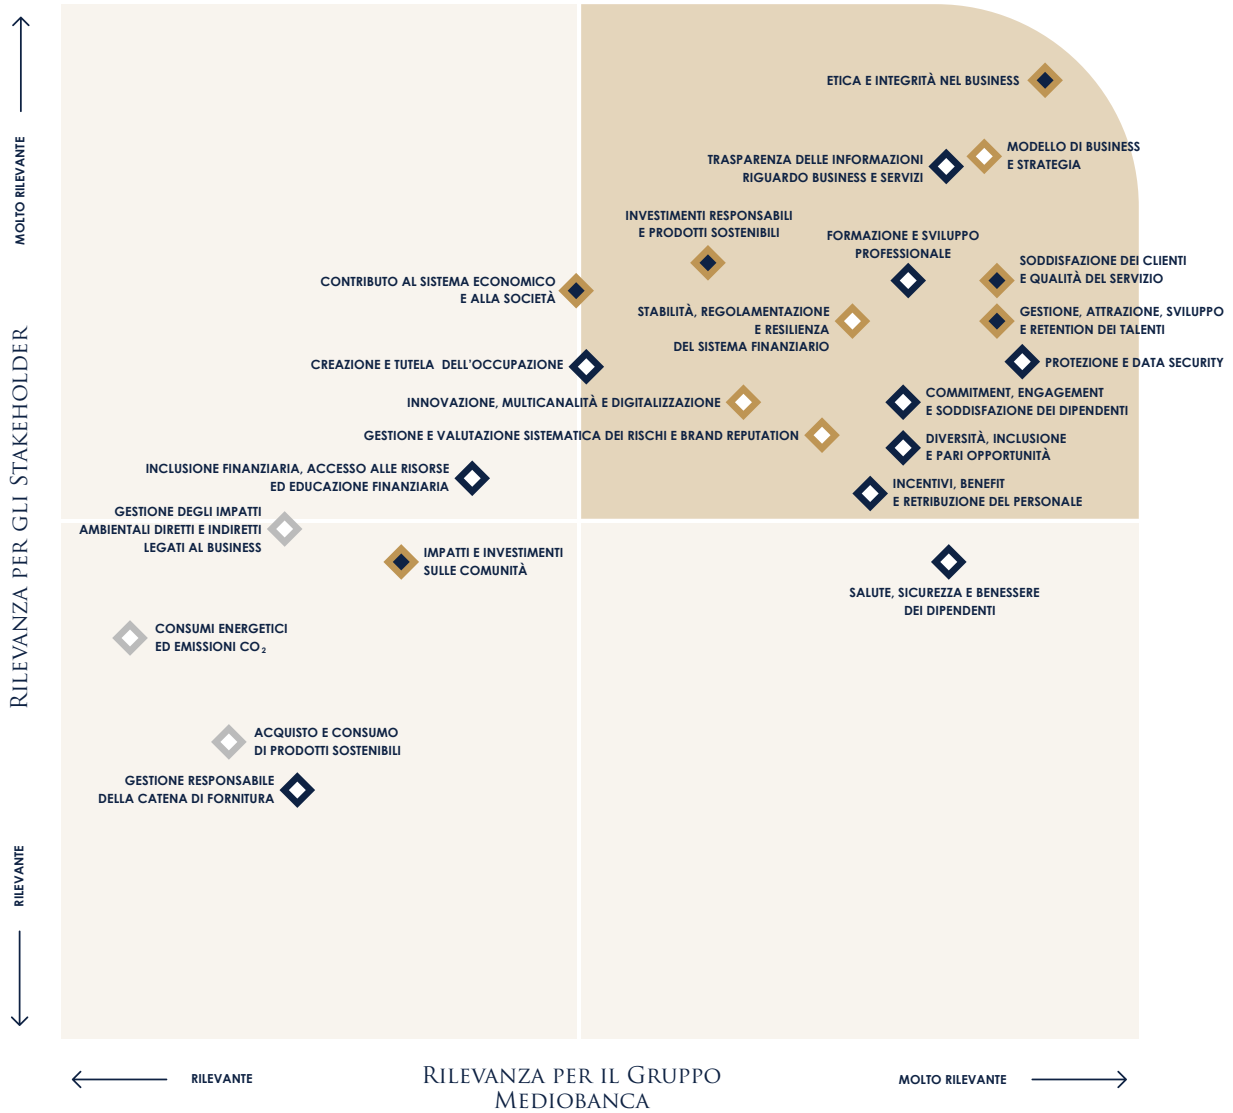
MOLTO RILEVANTE

RILEVANZA PER GLI STAKEHOLDER

RILEVANTE

ETICA E INTEGRITÀ NEL BUSINESS

TRASPARENZA DELLE INFORMAZIONI RIGUARDO BUSINESS E SERVIZI

MODELLO DI BUSINESS E STRATEGIA

INVESTIMENTI RESPONSABILI E PRODOTTI SOSTENIBILI

FORMAZIONE E SVILUPPO PROFESSIONALE

SODDISFAZIONE DEI CLIENTI E QUALITÀ DEL SERVIZIO

CONTRIBUTO AL SISTEMA ECONOMICO E ALLA SOCIETÀ

STABILITÀ, REGOLAMENTAZIONE E RESILIENZA DEL SISTEMA FINANZIARIO

GESTIONE, ATTRAZIONE, SVILUPPO E RETENTION DEI TALENTI

PROTEZIONE E DATA SECURITY

CREAZIONE E TUTELA DELL'OCCUPAZIONE

INNOVAZIONE, MULTICANALITÀ E DIGITALIZZAZIONE

COMMITMENT, ENGAGEMENT E SODDISFAZIONE DEI DIPENDENTI

GESTIONE E VALUTAZIONE SISTEMATICA DEI RISCHI E BRAND REPUTATION

DIVERSITÀ, INCLUSIONE E PARI OPPORTUNITÀ

INCLUSIONE FINANZIARIA, ACCESSO ALLE RISORSE ED EDUCAZIONE FINANZIARIA

INCENTIVI, BENEFIT E RETRIBUZIONE DEL PERSONALE

GESTIONE DEGLI IMPATTI AMBIENTALI DIRETTI E INDIRETTI LEGATI AL BUSINESS

IMPATTI E INVESTIMENTI SULLE COMUNITÀ

SALUTE, SICUREZZA E BENESSERE DEI DIPENDENTI

CONSUMI ENERGETICI ED EMISSIONI $CO_2$

ACQUISTO E CONSUMO DI PRODOTTI SOSTENIBILI

GESTIONE RESPONSABILE DELLA CATENA DI FORNITURA

RILEVANTE

RILEVANZA PER IL GRUPPO MEDIOBANCA

MOLTO RILEVANTE